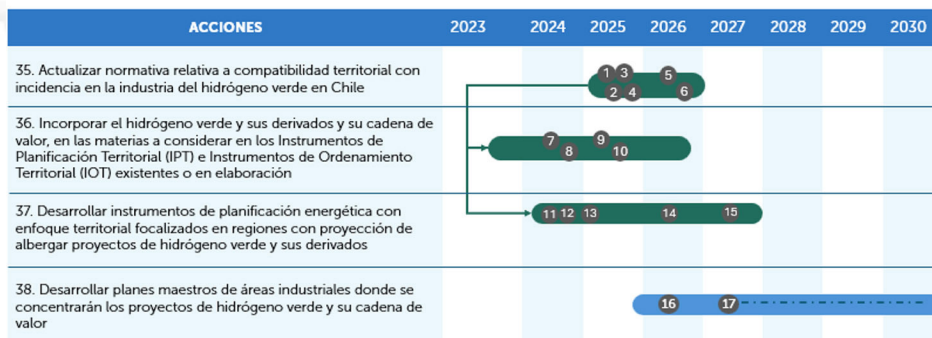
| ACCIONES | 2023 | 2024 | 2025 | 2026 | 2027 | 2028 | 2029 | 2030 |
|---|---|---|---|---|---|---|---|---|
| 35. Actualizar normativa relativa a compatibilidad territorial con incidencia en la industria del hidrógeno verde en Chile | | | 1 2 3 4 | 5 6 | | | | |
| 36. Incorporar el hidrógeno verde y sus derivados y su cadena de valor, en las materias a considerar en los Instrumentos de Planificación Territorial (IPT) e Instrumentos de Ordenamiento Territorial (IOT) existentes o en elaboración | | 7 8 | 9 10 | | | | | |
| 37. Desarrollar instrumentos de planificación energética con enfoque territorial focalizados en regiones con proyección de albergar proyectos de hidrógeno verde y sus derivados | | 11 12 | 13 | 14 | 15 | | | |
| 38. Desarrollar planes maestros de áreas industriales donde se concentrarán los proyectos de hidrógeno verde y su cadena de valor | | | | 16 | 17 | | | |